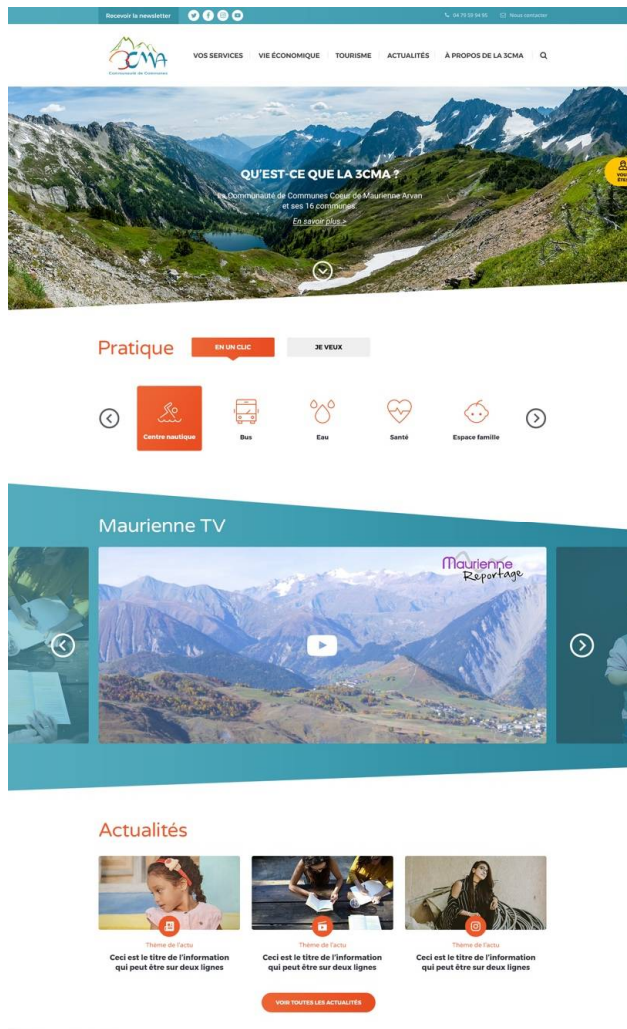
Recevoir la newsletter

04 79 59 94 95 Nous contacter

3CMA
Communauté de Communes

VOS SERVICES | VIE ÉCONOMIQUE | TOURISME | ACTUALITÉS | À PROPOS DE LA 3CMA

QU'EST-CE QUE LA 3CMA ?

La Communauté de Communes Coeur de Maurienne Arvan et ses 16 communes

En savoir plus >

VOUS ÊTES

Pratique

EN UN CLIC

JE VEUX

Centre nautique

Bus

Eau

Santé

Espace famille

Maurienne TV

Maurienne Reportage

Actualités

Thème de l'actu
Ceci est le titre de l'information qui peut être sur deux lignes

Thème de l'actu
Ceci est le titre de l'information qui peut être sur deux lignes

Thème de l'actu
Ceci est le titre de l'information qui peut être sur deux lignes

VOIR TOUTES LES ACTUALITÉS